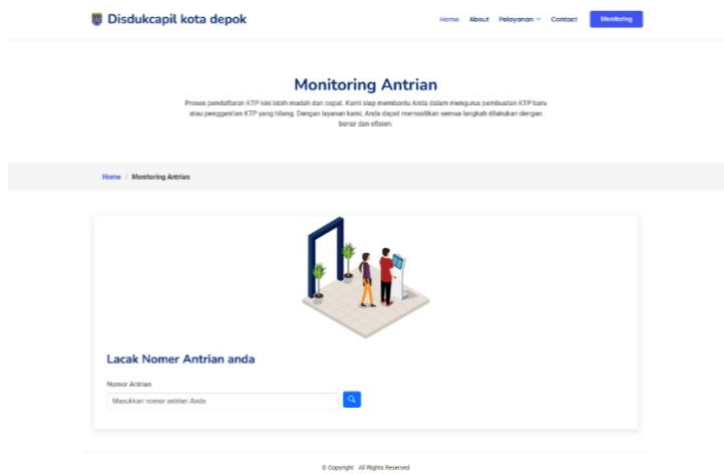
Disdukcapil kota depok

Home About Pelayanan Contact Monitoring

Monitoring Antrian

Proses pendaftaran KTP kini lebih mudah dan cepat. Kami siap membantu Anda dalam mengurus pembuatan KTP baru atau penggantian KTP yang hilang. Dengan layanan kami, Anda dapat memastikan semua langkah dilakukan dengan benar dan efisien.

Home / Monitoring Antrian

Lacak Nomer Antrian anda

Nomor Antrian

Masukkan nomor antrian Anda

© Copyright All Rights Reserved